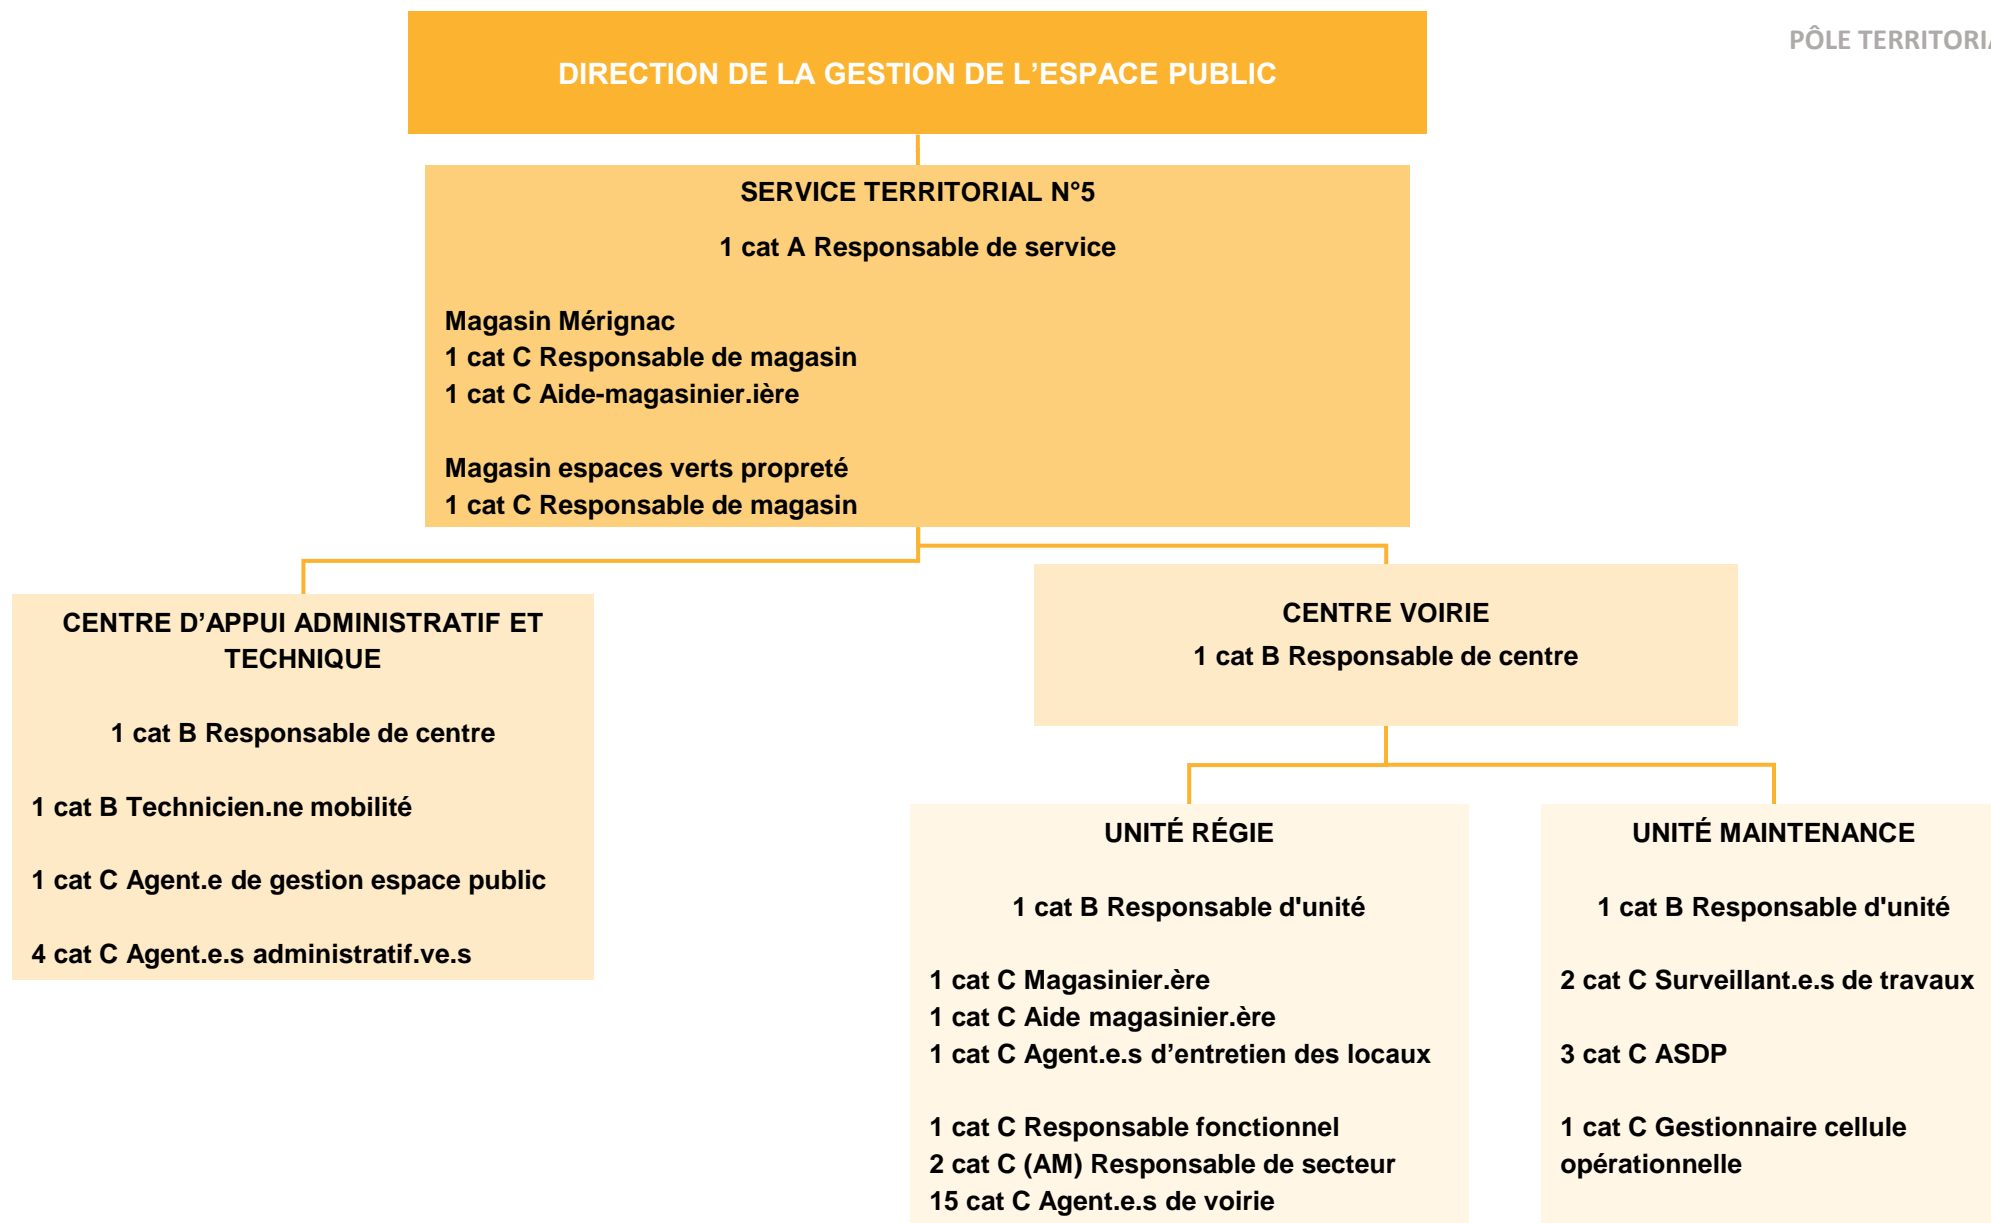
PÔLE TERRITORI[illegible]

DIRECTION DE LA GESTION DE L'ESPACE PUBLIC

SERVICE TERRITORIAL N°5

1 cat A Responsable de service

Magasin Mérignac
1 cat C Responsable de magasin
1 cat C Aide-magasinier.ière

Magasin espaces verts propreté
1 cat C Responsable de magasin

CENTRE D'APPUI ADMINISTRATIF ET TECHNIQUE

1 cat B Responsable de centre

1 cat B Technicien.ne mobilité

1 cat C Agent.e de gestion espace public

4 cat C Agent.e.s administratif.ve.s

CENTRE VOIRIE
1 cat B Responsable de centre

UNITÉ RÉGIE

1 cat B Responsable d'unité

1 cat C Magasinier.ère
1 cat C Aide magasinier.ère
1 cat C Agent.e.s d'entretien des locaux

1 cat C Responsable fonctionnel
2 cat C (AM) Responsable de secteur
15 cat C Agent.e.s de voirie

UNITÉ MAINTENANCE

1 cat B Responsable d'unité

2 cat C Surveillant.e.s de travaux

3 cat C ASDP

1 cat C Gestionnaire cellule opérationnelle